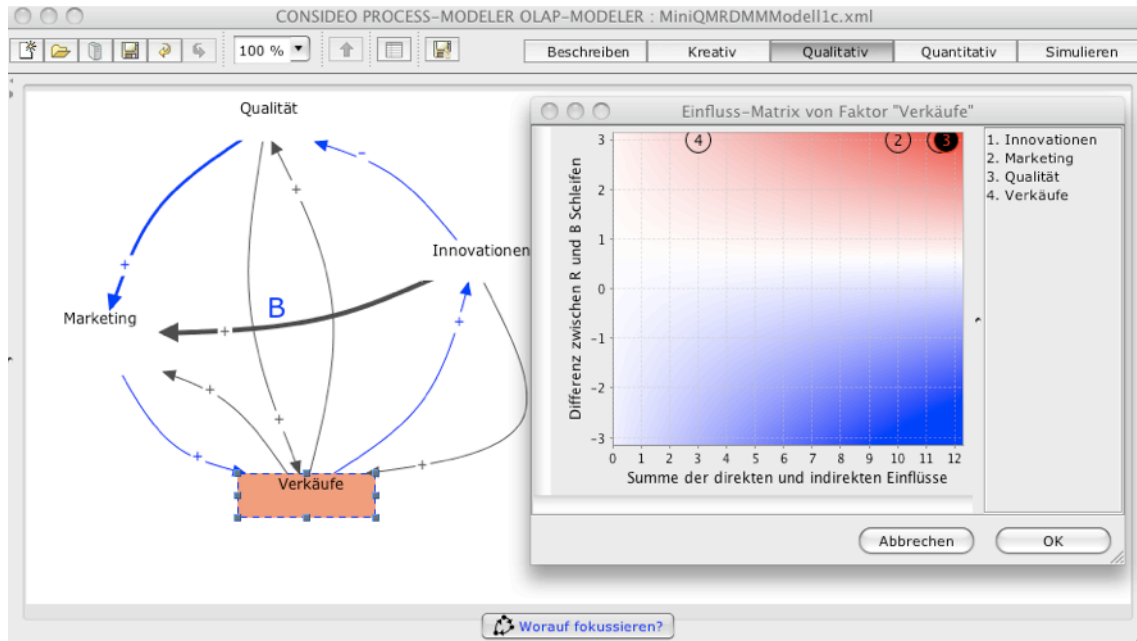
CONSIDEO PROCESS-MODELER OLAP-MODELER : MiniQMRDMMModell1c.xml

100 %

Beschreiben | Kreativ | Qualitativ | Quantitativ | Simulieren

Qualität

Innovationen

Marketing

B

Verkäufe

+ - + + + + + + + +

Einfluss-Matrix von Faktor "Verkäufe"

Differenz zwischen R und B Schleifen

3 2 1 0 −1 −2 −3

0 1 2 3 4 5 6 7 8 9 10 11 12

Summe der direkten und indirekten Einflüsse

4 2 3

1. Innovationen
2. Marketing
3. Qualität
4. Verkäufe

Abbrechen

OK

Worauf fokussieren?